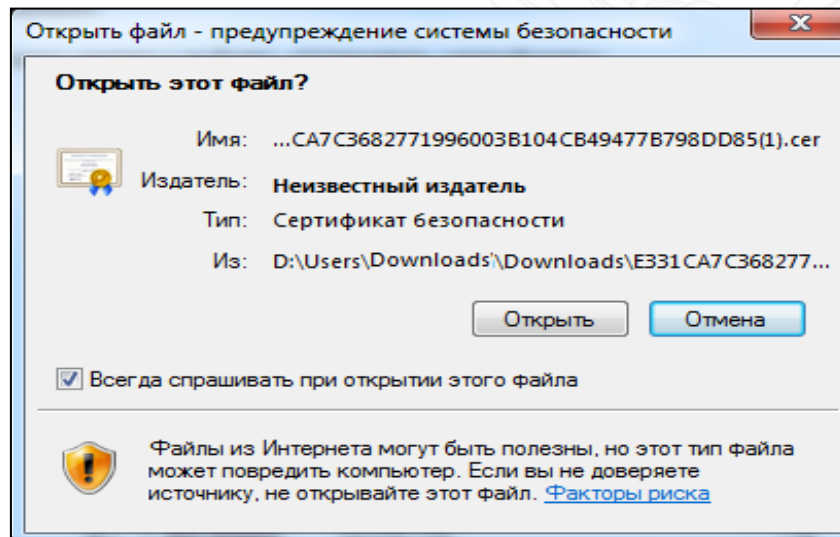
Открыть файл - предупреждение системы безопасности

Открыть этот файл?

Имя: ...CA7C368277199600 3B104CB49477B798DD85(1).cer

Издатель: Неизвестный издатель

Тип: Сертификат безопасности

Из: D:\Users\Downloads'\Downloads\E331CA7C368277...

Открыть Отмена

Всегда спрашивать при открытии этого файла

Файлы из Интернета могут быть полезны, но этот тип файла может повредить компьютер. Если вы не доверяете источнику, не открывайте этот файл. Факторы риска